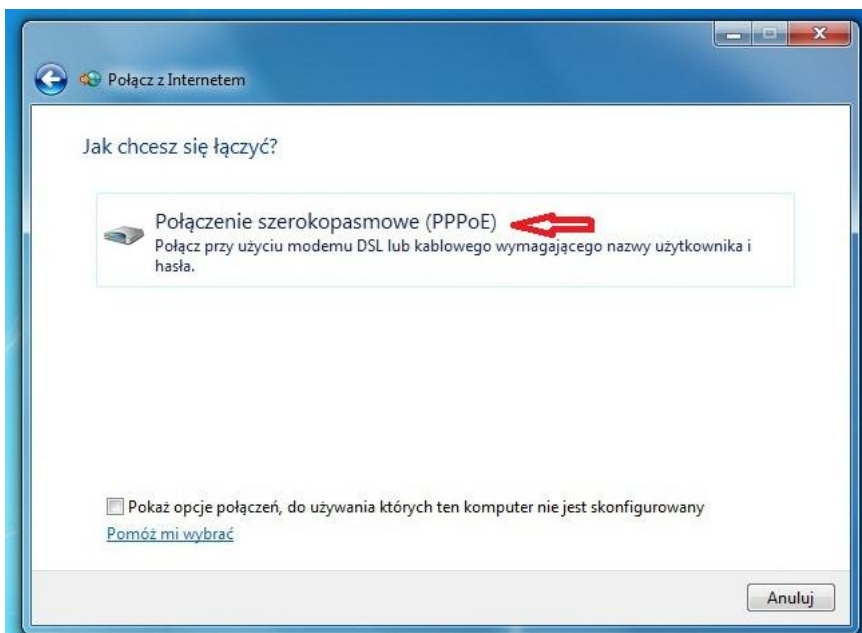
Połącz z Internetem

Jak chcesz się łączyć?

Połączenie szerokopasmowe (PPPoE)
Połącz przy użyciu modemu DSL lub kablowego wymagającego nazwy użytkownika i hasła.

Pokaż opcje połączeń, do używania których ten komputer nie jest skonfigurowany
Pomóż mi wybrać

Anuluj